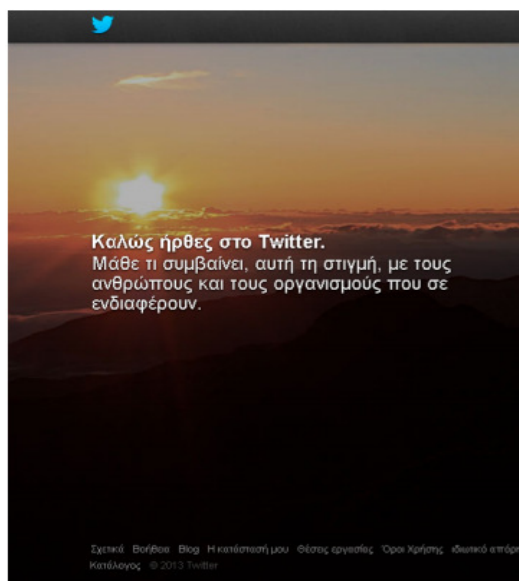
Καλώς ήρθες στο Twitter.
Μάθε τι συμβαίνει, αυτή τη στιγμή, με τους ανθρώπους και τους οργανισμούς που σε ενδιαφέρουν.

Σχετικά Βοήθεια Blog Η κατάστασή μου Θέσεις εργασίας Όροι Χρήσης Ιδιωτικό απόρ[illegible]
Κατάλογος © 2013 Twitter